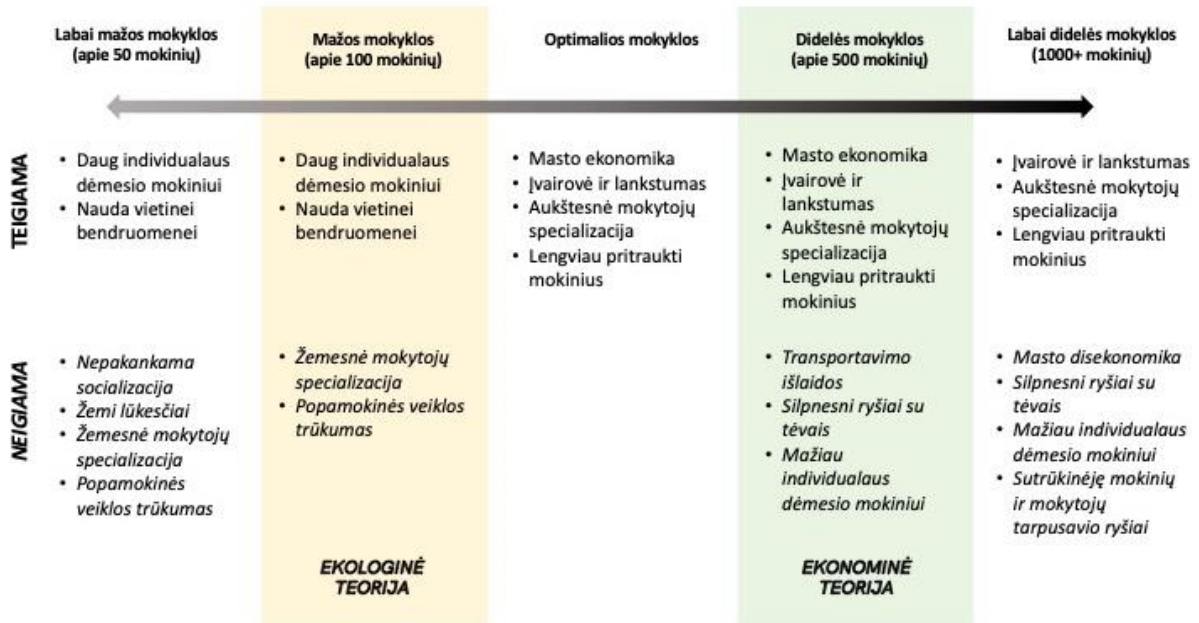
| | Labai mažos mokyklos (apie 50 mokinių) | Mažos mokyklos (apie 100 mokinių) | Optimalios mokyklos | Didelės mokyklos (apie 500 mokinių) | Labai didelės mokyklos (1000+ mokinių) |
|---|---|---|---|---|---|
| TEIGIAMA | • Daug individualaus dėmesio mokiniui<br>• Nauda vietinei bendruomenei | • Daug individualaus dėmesio mokiniui<br>• Nauda vietinei bendruomenei | • Masto ekonomika<br>• Įvairovė ir lankstumas<br>• Aukštesnė mokytojų specializacija<br>• Lengviau pritraukti mokinius | • Masto ekonomika<br>• Įvairovė ir lankstumas<br>• Aukštesnė mokytojų specializacija<br>• Lengviau pritraukti mokinius | • Įvairovė ir lankstumas<br>• Aukštesnė mokytojų specializacija<br>• Lengviau pritraukti mokinius |
| NEIGIAMA | • *Nepakankama socializacija*<br>• *Žemi lūkesčiai*<br>• *Žemesnė mokytojų specializacija*<br>• *Popamokinės veiklos trūkumas* | • *Žemesnė mokytojų specializacija*<br>• *Popamokinės veiklos trūkumas* | | • *Transportavimo išlaidos*<br>• *Silpnesni ryšiai su tėvais*<br>• *Mažiau individualaus dėmesio mokiniui* | • *Masto disekonomika*<br>• *Silpnesni ryšiai su tėvais*<br>• *Mažiau individualaus dėmesio mokiniui*<br>• *Sutrūkinėję mokinių ir mokytojų tarpusavio ryšiai* |
| | | *EKOLOGINĖ TEORIJA* | | *EKONOMINĖ TEORIJA* | |